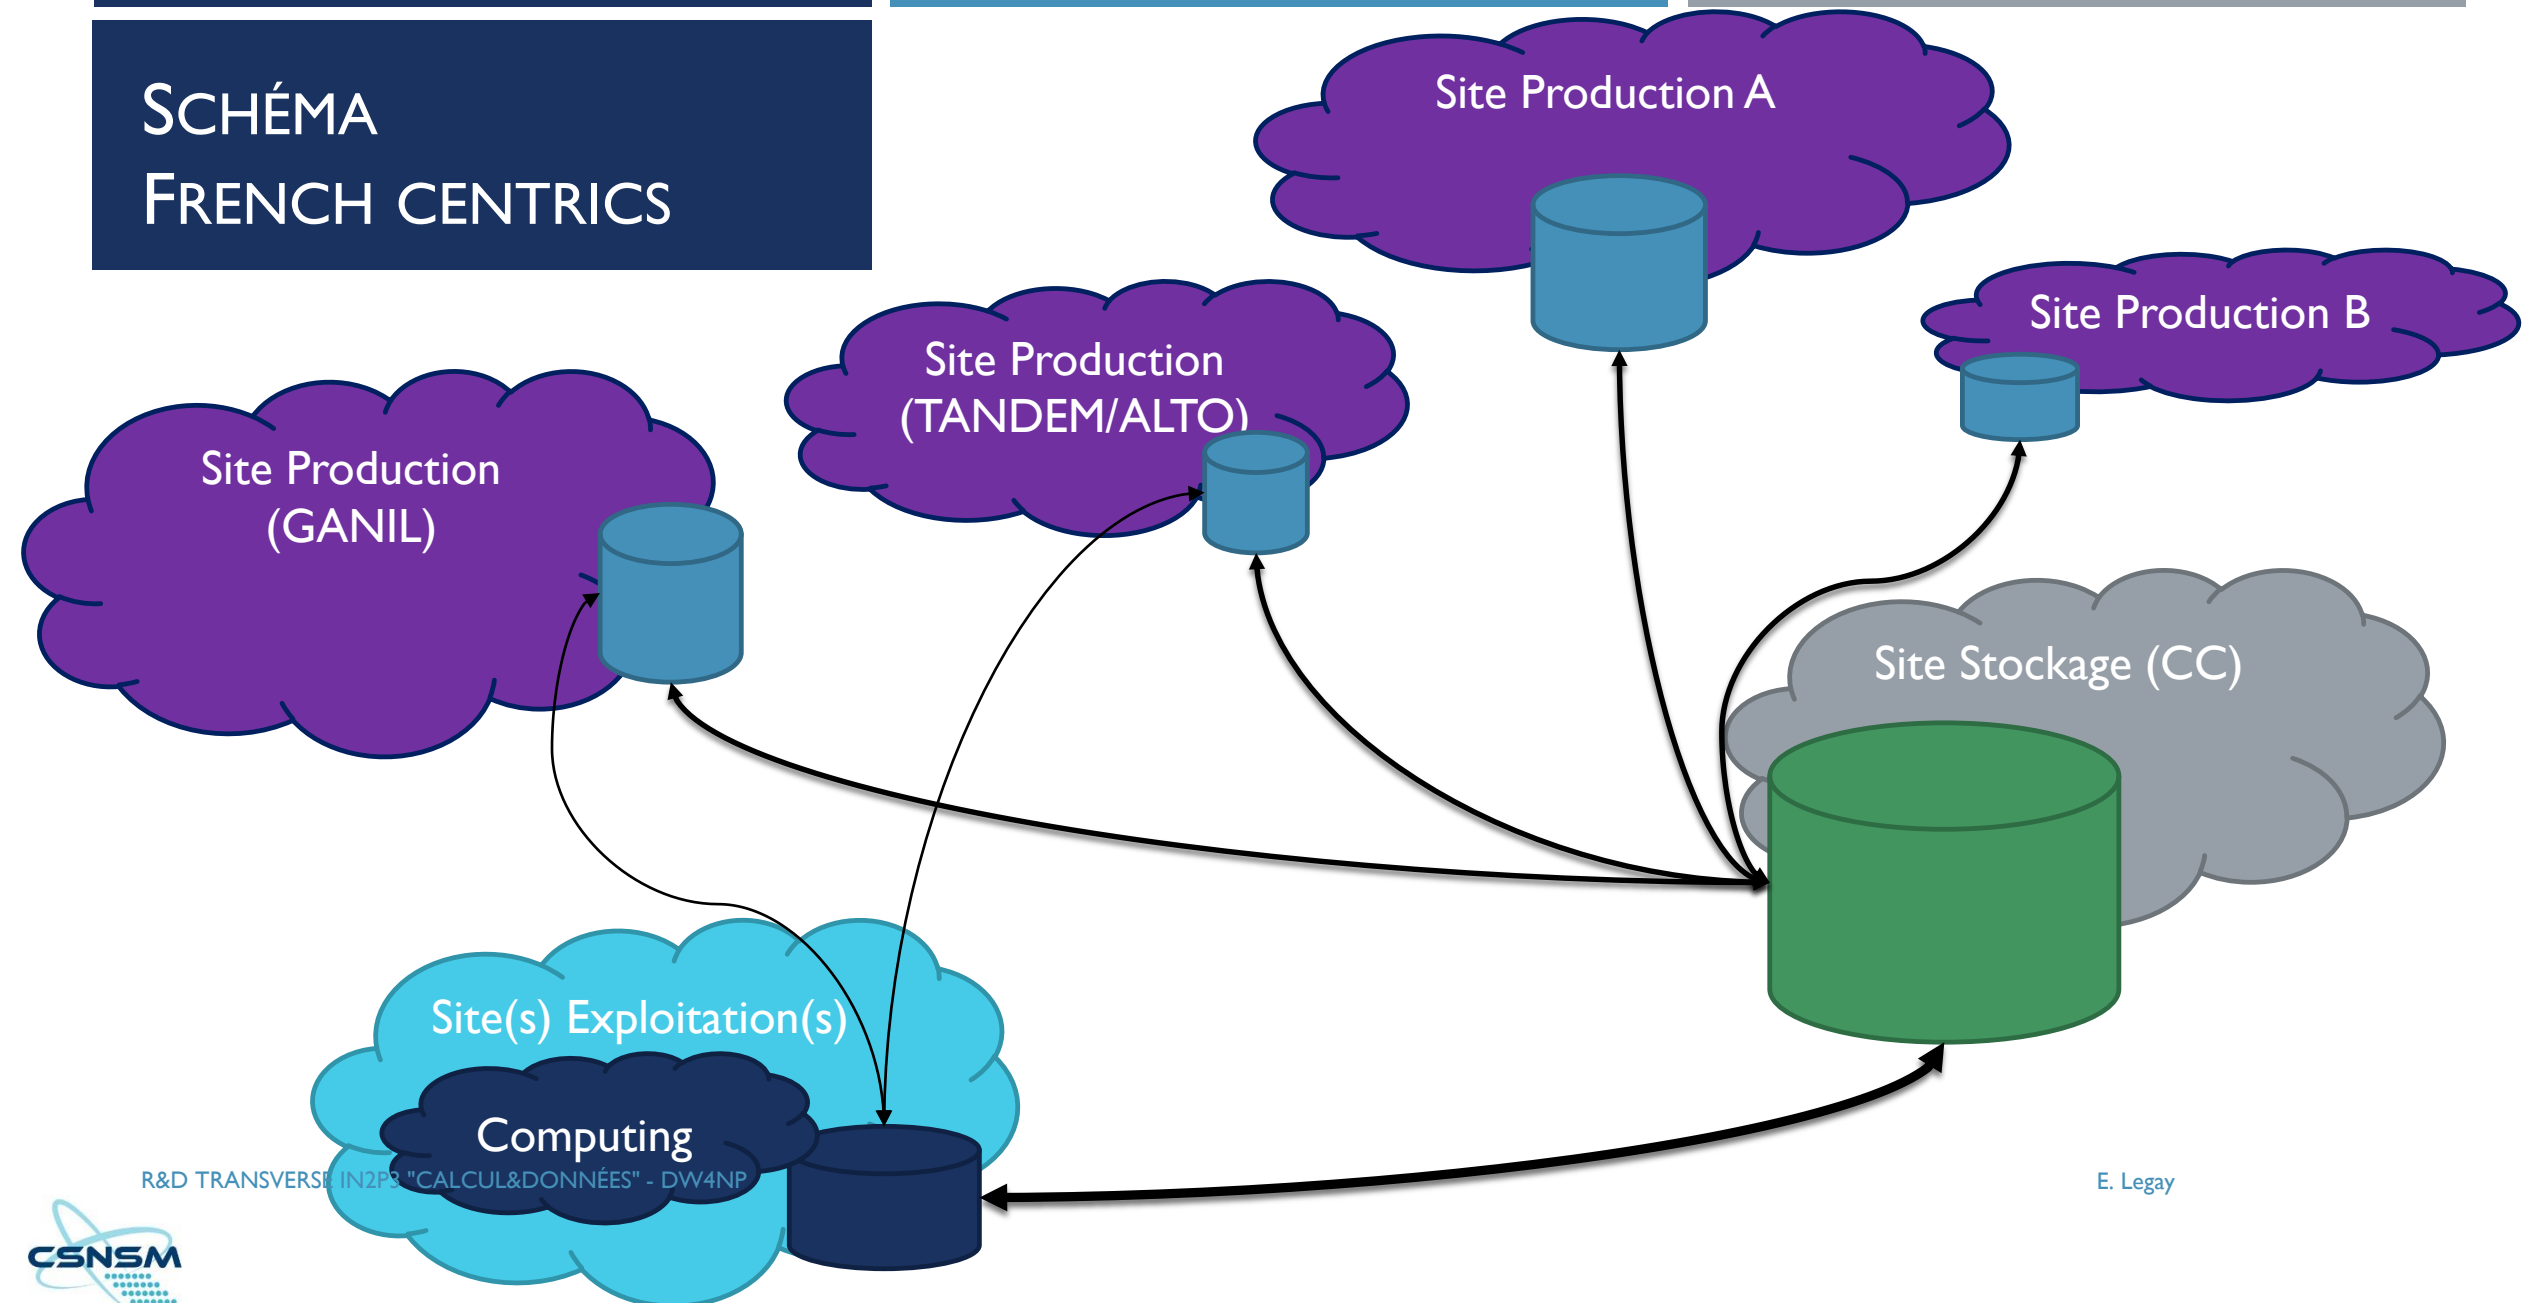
SCHÉMA
FRENCH CENTRICS

Site Production A

Site Production B

Site Production (TANDEM/ALTO)

Site Production (GANIL)

Site Stockage (CC)

Site(s) Exploitation(s)

Computing

R&D TRANSVERSE IN2P3 "CALCUL&DONNÉES" - DW4NP

E. Legay

CSNSM